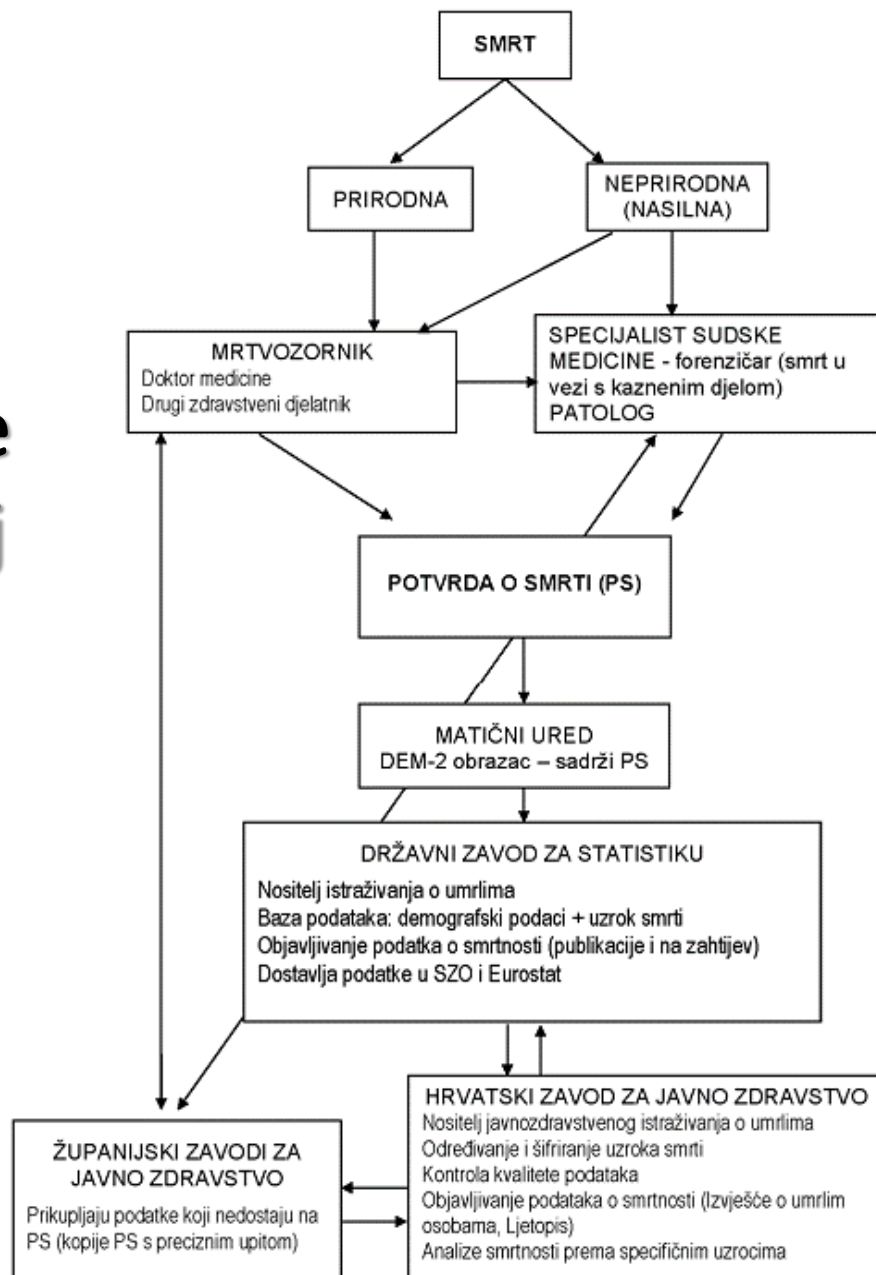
SMRT

PRIRODNA

NEPRIRODNA (NASILNA)

MRTVOZORNIK
Doktor medicine
Drugi zdravstveni djelatnik

SPECIJALIST SUDSKE MEDICINE - forenzičar (smrt u vezi s kaznenim djelom)
PATOLOG

POTVRDA O SMRTI (PS)

MATIČNI URED
DEM-2 obrazac – sadrži PS

DRŽAVNI ZAVOD ZA STATISTIKU
Nositelj istraživanja o umrlima
Baza podataka: demografski podaci + uzrok smrti
Objavljivanje podatka o smrtnosti (publikacije i na zahtijev)
Dostavlja podatke u SZO i Eurostat

HRVATSKI ZAVOD ZA JAVNO ZDRAVSTVO
Nositelj javnozdravstvenog istraživanja o umrlima
Određivanje i šifriranje uzroka smrti
Kontrola kvalitete podataka
Objavljivanje podataka o smrtnosti (Izvješće o umrlim osobama, Ljetopis)
Analize smrtnosti prema specifičnim uzrocima

ŽUPANIJSKI ZAVODI ZA JAVNO ZDRAVSTVO
Prikupljaju podatke koji nedostaju na PS (kopije PS s preciznim upitom)